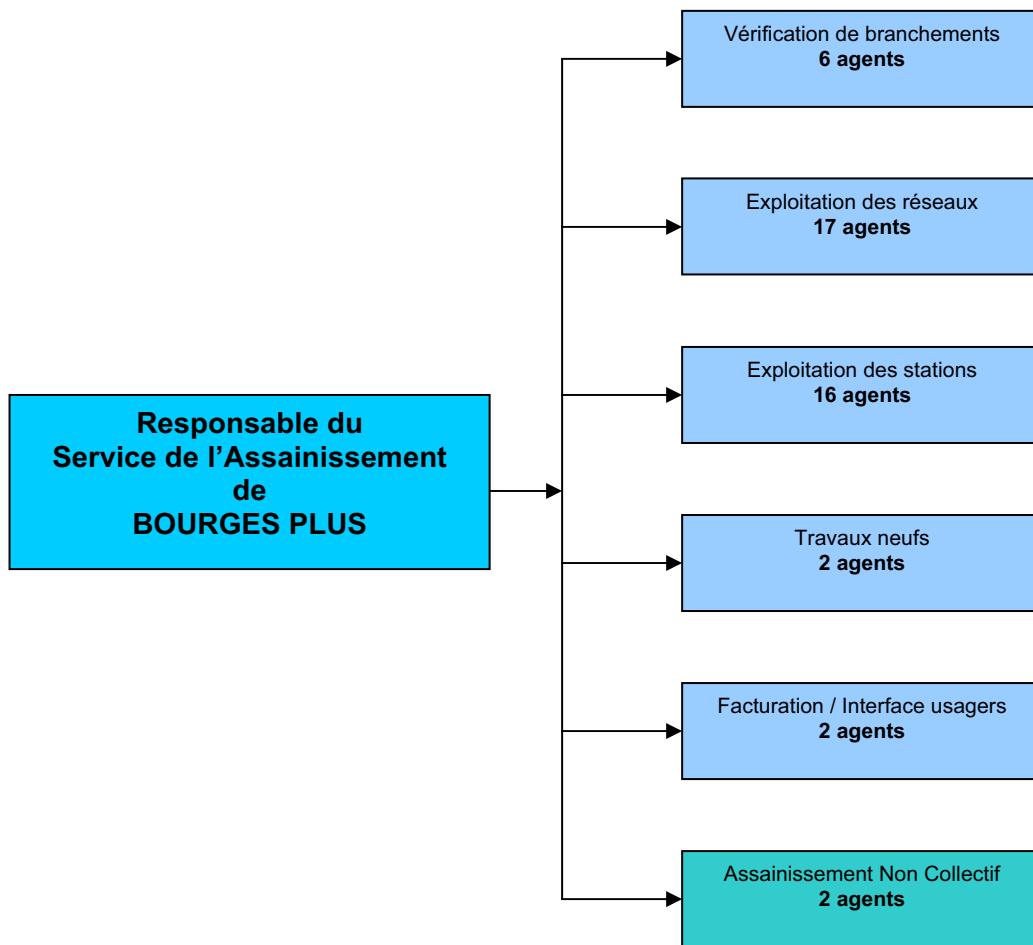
Responsable du
Service de l’Assainissement
de
BOURGES PLUS

Vérification de branchements
**6 agents**

Exploitation des réseaux
**17 agents**

Exploitation des stations
**16 agents**

Travaux neufs
**2 agents**

Facturation / Interface usagers
**2 agents**

Assainissement Non Collectif
**2 agents**